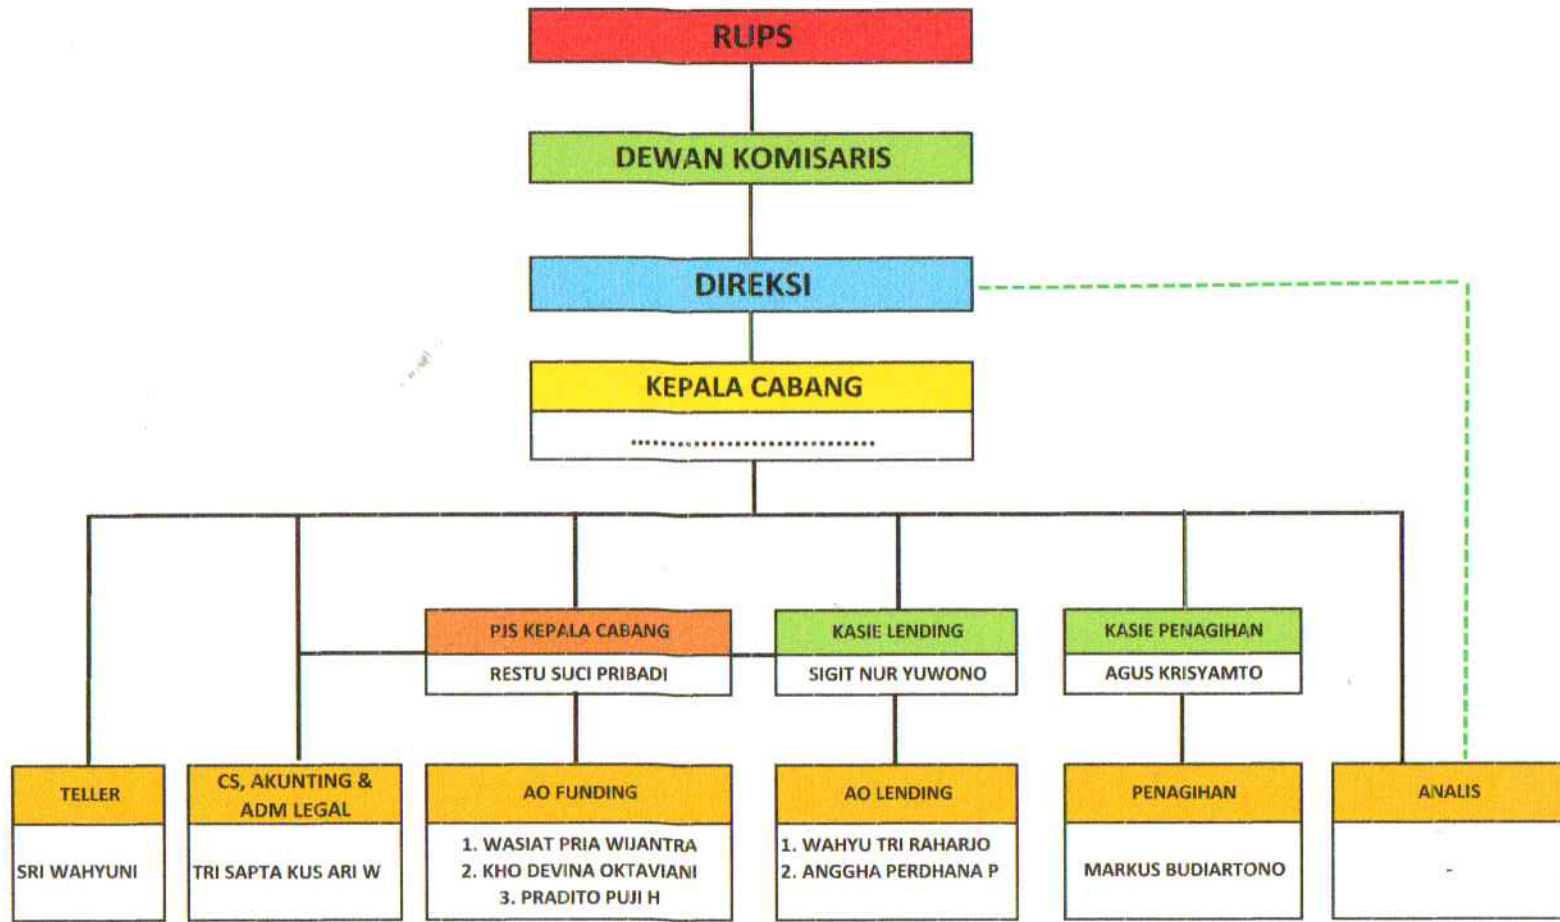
RUPS

DEWAN KOMISARIS

DIREKSI

KEPALA CABANG
..............................

PJS KEPALA CABANG
RESTU SUCI PRIBADI

KASIE LENDING
SIGIT NUR YUWONO

KASIE PENAGIHAN
AGUS KRISYAMTO

TELLER
SRI WAHYUNI

CS, AKUNTING & ADM LEGAL
TRI SAPTA KUS ARI W

AO FUNDING
1. WASIAT PRIA WIJANTRA
2. KHO DEVINA OKTAVIANI
3. PRADITO PUJI H

AO LENDING
1. WAHYU TRI RAHARJO
2. ANGGHA PERDHANA P

PENAGIHAN
MARKUS BUDIARTONO

ANALIS
-